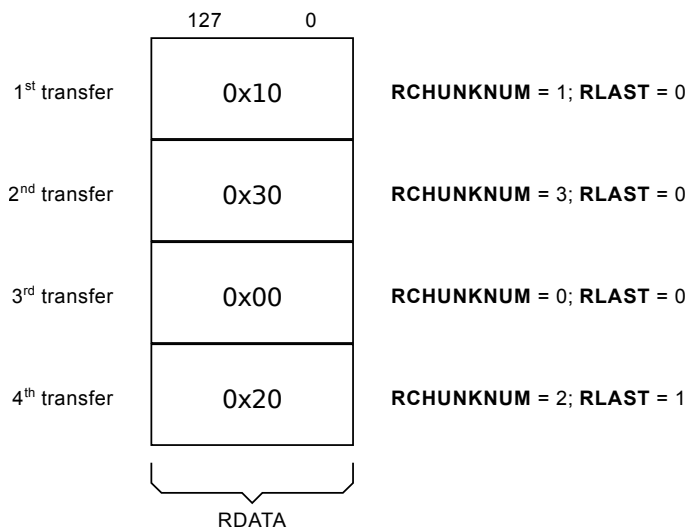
127 0

1$^{st}$ transfer 0x10 **RCHUNKNUM** = 1; **RLAST** = 0

2$^{nd}$ transfer 0x30 **RCHUNKNUM** = 3; **RLAST** = 0

3$^{rd}$ transfer 0x00 **RCHUNKNUM** = 0; **RLAST** = 0

4$^{th}$ transfer 0x20 **RCHUNKNUM** = 2; **RLAST** = 1

RDATA